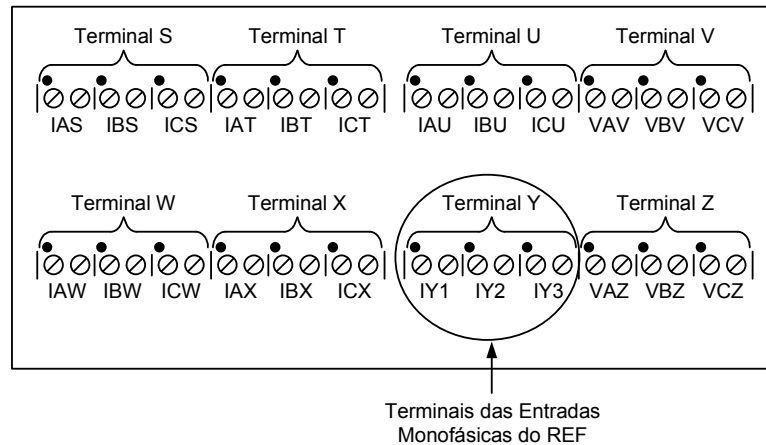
Terminal S
IAS IBS ICS

Terminal T
IAT IBT ICT

Terminal U
IAU IBU ICU

Terminal V
VAV VBV VCV

Terminal W
IAW IBW ICW

Terminal X
IAX IBX ICX

Terminal Y
IY1 IY2 IY3

Terminal Z
VAZ VBZ VCZ

Terminais das Entradas Monofásicas do REF